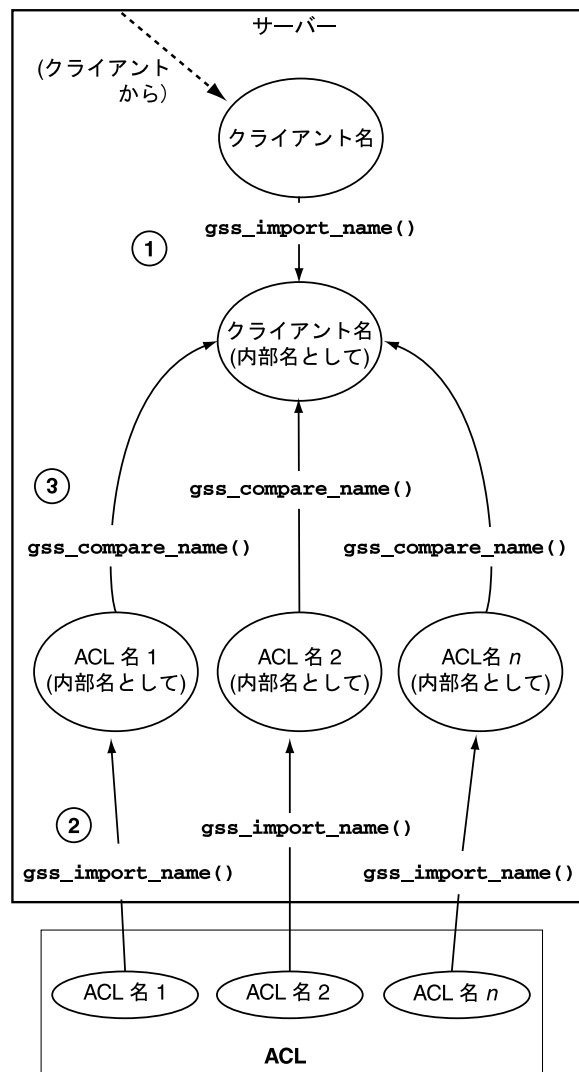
サーバー

(クライアントから)

クライアント名

gss_import_name()

1

クライアント名 (内部名として)

3

gss_compare_name()

gss_compare_name()

gss_compare_name()

ACL 名 1 (内部名として)

ACL 名 2 (内部名として)

ACL名 $n$ (内部名として)

2

gss_import_name()

gss_import_name()

gss_import_name()

ACL 名 1

ACL 名 2

ACL 名 $n$

ACL